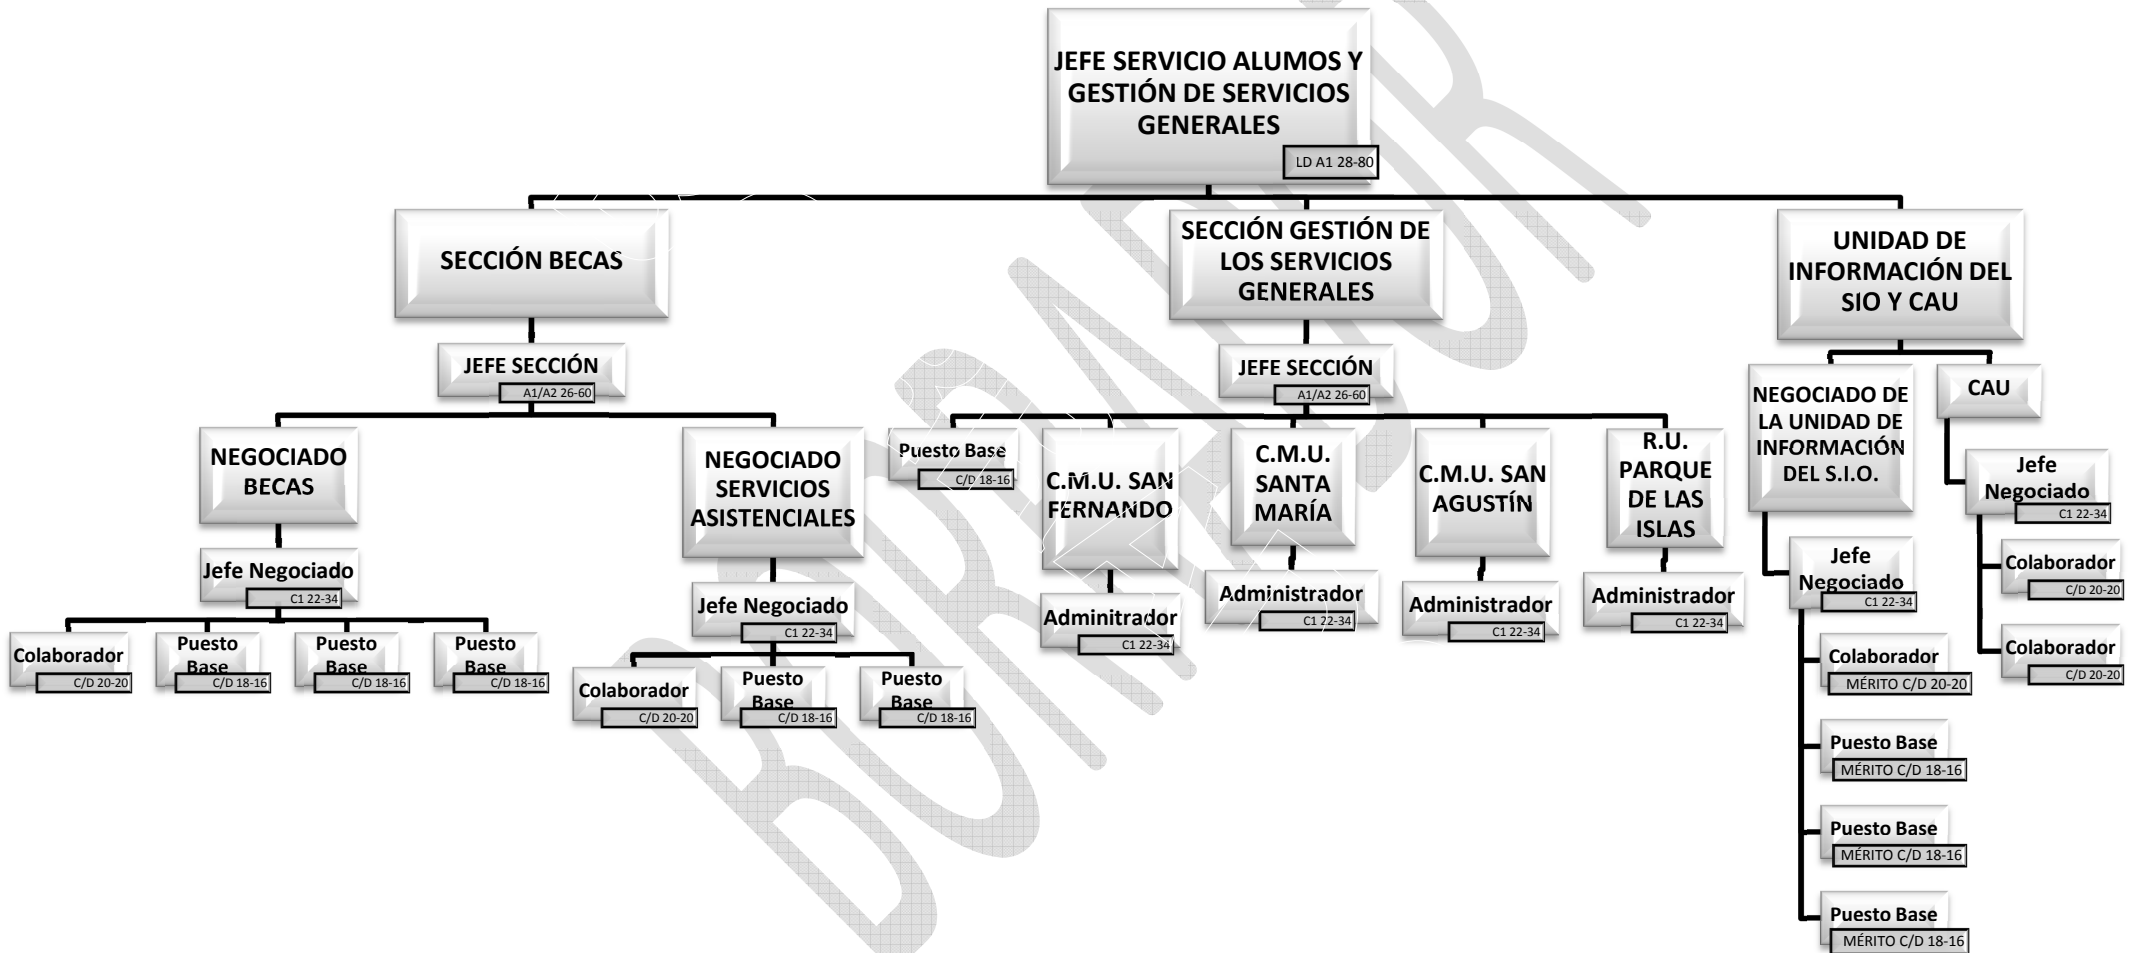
JEFE SERVICIO ALUMOS Y GESTIÓN DE SERVICIOS GENERALES
LD A1 28-80

SECCIÓN BECAS

JEFE SECCIÓN
A1/A2 26-60

NEGOCIADO BECAS

Jefe Negociado
C1 22-34

Colaborador
C/D 20-20

Puesto Base
C/D 18-16

Puesto Base
C/D 18-16

Puesto Base
C/D 18-16

NEGOCIADO SERVICIOS ASISTENCIALES

Jefe Negociado
C1 22-34

Colaborador
C/D 20-20

Puesto Base
C/D 18-16

Puesto Base
C/D 18-16

SECCIÓN GESTIÓN DE LOS SERVICIOS GENERALES

JEFE SECCIÓN
A1/A2 26-60

Puesto Base
C/D 18-16

C.M.U. SAN FERNANDO

Adminitrador
C1 22-34

C.M.U. SANTA MARÍA

Administrador
C1 22-34

C.M.U. SAN AGUSTÍN

Administrador
C1 22-34

R.U. PARQUE DE LAS ISLAS

Administrador
C1 22-34

UNIDAD DE INFORMACIÓN DEL SIO Y CAU

NEGOCIADO DE LA UNIDAD DE INFORMACIÓN DEL S.I.O.

Jefe Negociado
C1 22-34

Colaborador
MÉRITO C/D 20-20

Puesto Base
MÉRITO C/D 18-16

Puesto Base
MÉRITO C/D 18-16

Puesto Base
MÉRITO C/D 18-16

CAU

Jefe Negociado
C1 22-34

Colaborador
C/D 20-20

Colaborador
C/D 20-20